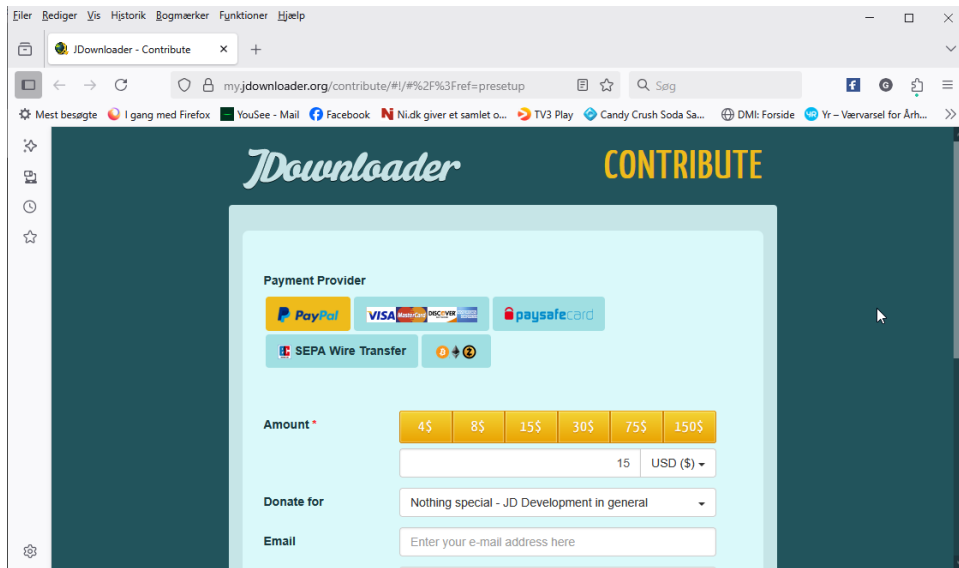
Filer Rediger Vis Historik Bogmærker Funktioner Hjælp

JDownloader - Contribute

my.jdownloader.org/contribute/#!/#%2F%3Fref=presetup

Søg

Mest besøgte I gang med Firefox YouSee - Mail Facebook Ni.dk giver et samlet o... TV3 Play Candy Crush Soda Sa... DMI: Forside Yr – Værvarsel for Årh...

JDownloader CONTRIBUTE

Payment Provider

PayPal

VISA MasterCard DISCOVER AMERICAN EXPRESS

paysafecard

SEPA Wire Transfer

Amount *

4$ 8$ 15$ 30$ 75$ 150$

15 USD ($)

Donate for

Nothing special - JD Development in general

Email

Enter your e-mail address here